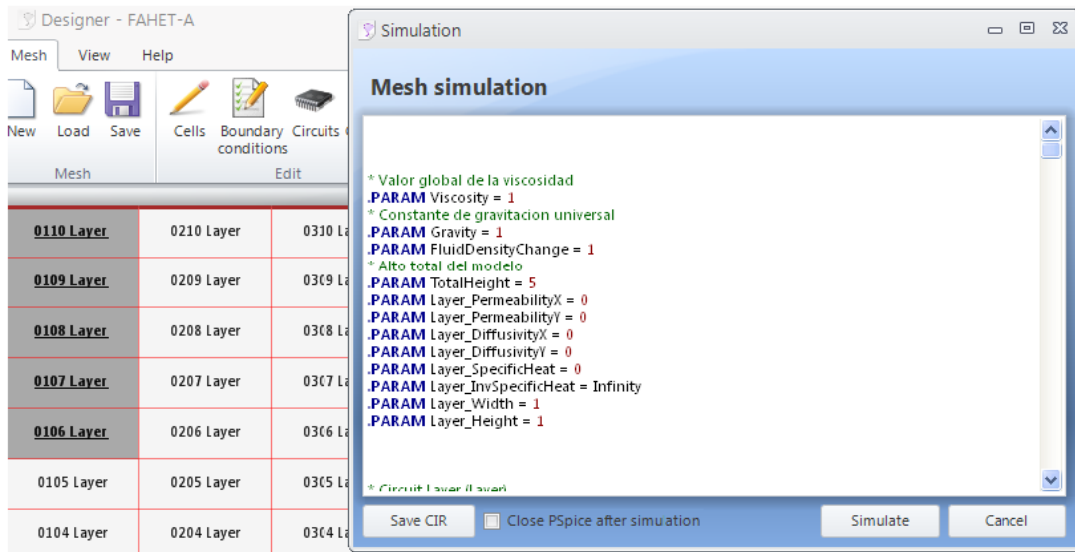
Designer - FAHET-A

Mesh View Help

New Load Save
Mesh

Cells Boundary conditions Circuits
Edit

| 0110 Layer | 0210 Layer | 0310 La |
|---|---|---|
| 0109 Layer | 0209 Layer | 0309 La |
| 0108 Layer | 0208 Layer | 0308 La |
| 0107 Layer | 0207 Layer | 0307 La |
| 0106 Layer | 0206 Layer | 0306 La |
| 0105 Layer | 0205 Layer | 0305 La |
| 0104 Layer | 0204 Layer | 0304 La |

Simulation

Mesh simulation

* Valor global de la viscosidad
.PARAM Viscosity = 1
* Constante de gravitacion universal
.PARAM Gravity = 1
.PARAM FluidDensityChange = 1
* Alto total del modelo
.PARAM TotalHeight = 5
.PARAM Layer_PermeabilityX = 0
.PARAM Layer_PermeabilityY = 0
.PARAM Layer_DiffusivityX = 0
.PARAM Layer_DiffusivityY = 0
.PARAM Layer_SpecificHeat = 0
.PARAM Layer_InvSpecificHeat = Infinity
.PARAM Layer_Width = 1
.PARAM Layer_Height = 1

* Circuit Layer (Layer)

Save CIR
Close PSpice after simuation
Simulate
Cancel